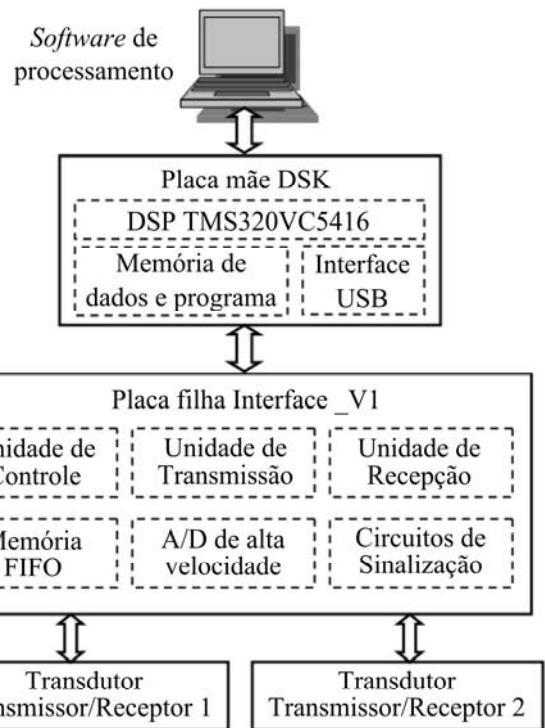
Software de processamento

Placa mãe DSK

DSP TMS320VC5416

Memória de dados e programa

Interface USB

Placa filha Interface _V1

nidade de Controle

Unidade de Transmissão

Unidade de Recepção

Memória FIFO

A/D de alta velocidade

Circuitos de Sinalização

Transdutor nsmissor/Receptor 1

Transdutor Transmissor/Receptor 2